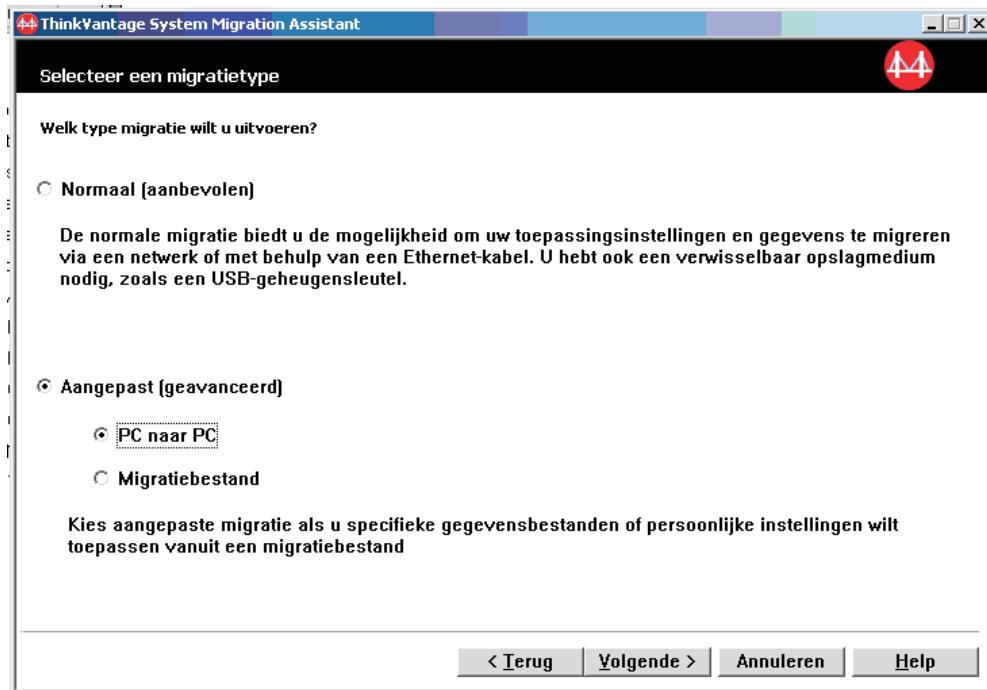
ThinkVantage System Migration Assistant

Selecteer een migratietype

Welk type migratie wilt u uitvoeren?

Normaal (aanbevolen)

De normale migratie biedt u de mogelijkheid om uw toepassingsinstellingen en gegevens te migreren via een netwerk of met behulp van een Ethernet-kabel. U hebt ook een verwisselbaar opslagmedium nodig, zoals een USB-geheugensleutel.

Aangepast (geavanceerd)

PC naar PC

Migratiebestand

Kies aangepaste migratie als u specifieke gegevensbestanden of persoonlijke instellingen wilt toepassen vanuit een migratiebestand

< Terug | Volgende > | Annuleren | Help